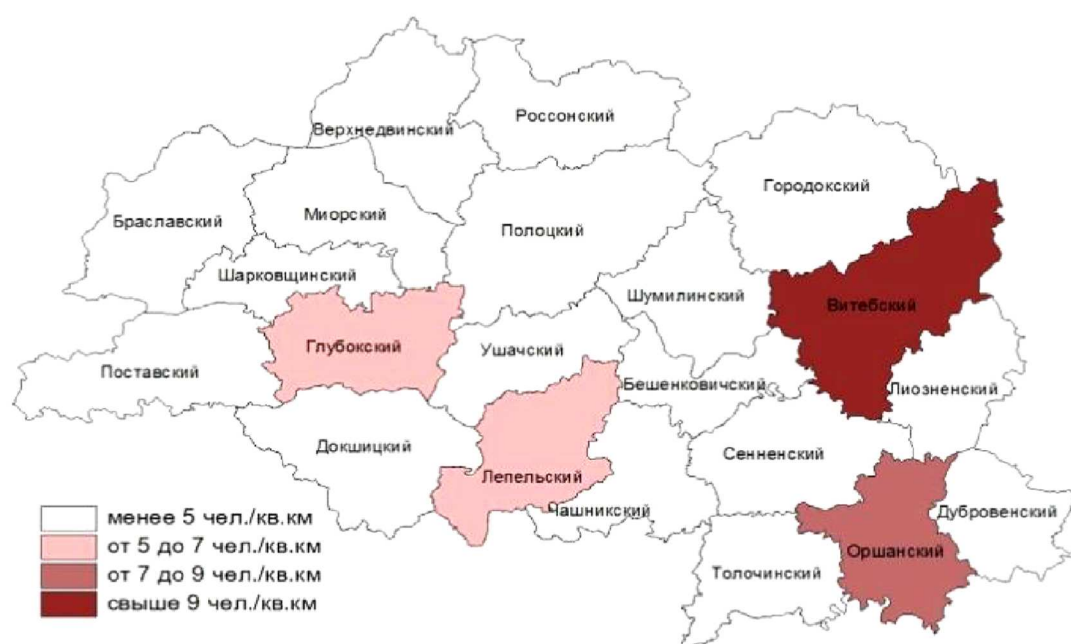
Верхнедвинский
Россонский
Браславский
Миорский
Полоцкий
Городокский
Шарковщинский
Шумилинский
Витебский
Глубокский
Ушачский
Поставский
Бешенковичский
Лиозненский
Докшицкий
Лепельский
Сенненский
Чашникский
Дубровенский
Оршанский
Толочинский

менее 5 чел./кв.км
от 5 до 7 чел./кв.км
от 7 до 9 чел./кв.км
свыше 9 чел./кв.км